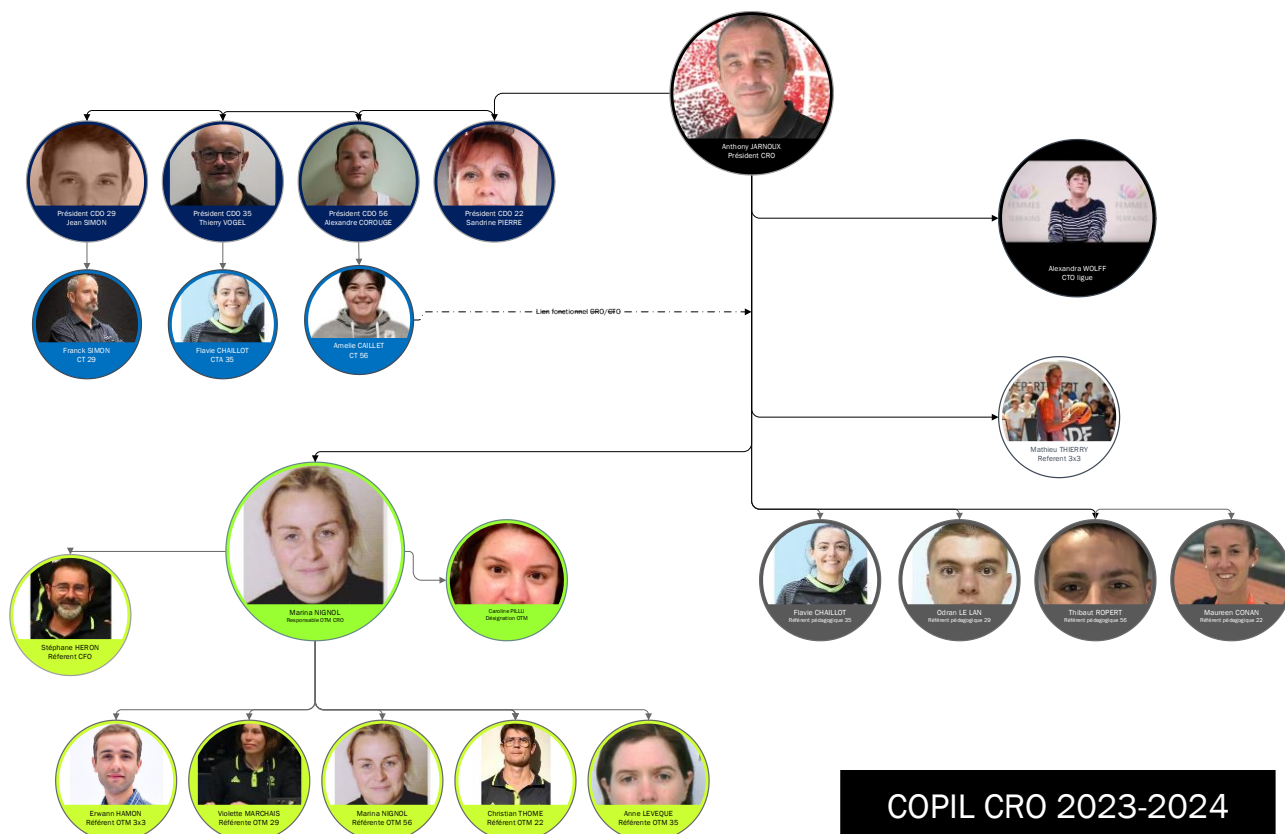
Anthony JARNOUX
Président CRO

Président CDD 29
Jean SIMON

Président CDD 35
Thierry VOGEL

Président CDD 56
Alexandre COROUGE

Président CDD 22
Sandrine PIERRE

Alexandra WOLFF
CTO ligue

Franck SIMON
CT 29

Flavie CHAILLOT
CTA 35

Amelie CAILLET
CT 56

Lien fonctionnel CRO/CTO

Mathieu THIERRY
Referent 3x3

Marina NIGNOL
Responsable OTM CRO

Caroline PILLU
Désignation OTM

Stéphane HERON
Référent CFO

Flavie CHAILLOT
Référent pédagogique 35

Odran LE LAN
Référent pédagogique 29

Thibaut ROPERT
Référent pédagogique 56

Maureen CONAN
Référent pédagogique 22

Erwann HAMON
Référent OTM 3x3

Violette MARCHAIS
Référente OTM 29

Marina NIGNOL
Référente OTM 56

Christian THOME
Référent OTM 22

Anne LEVEQUE
Référente OTM 35

COPIL CRO 2023-2024